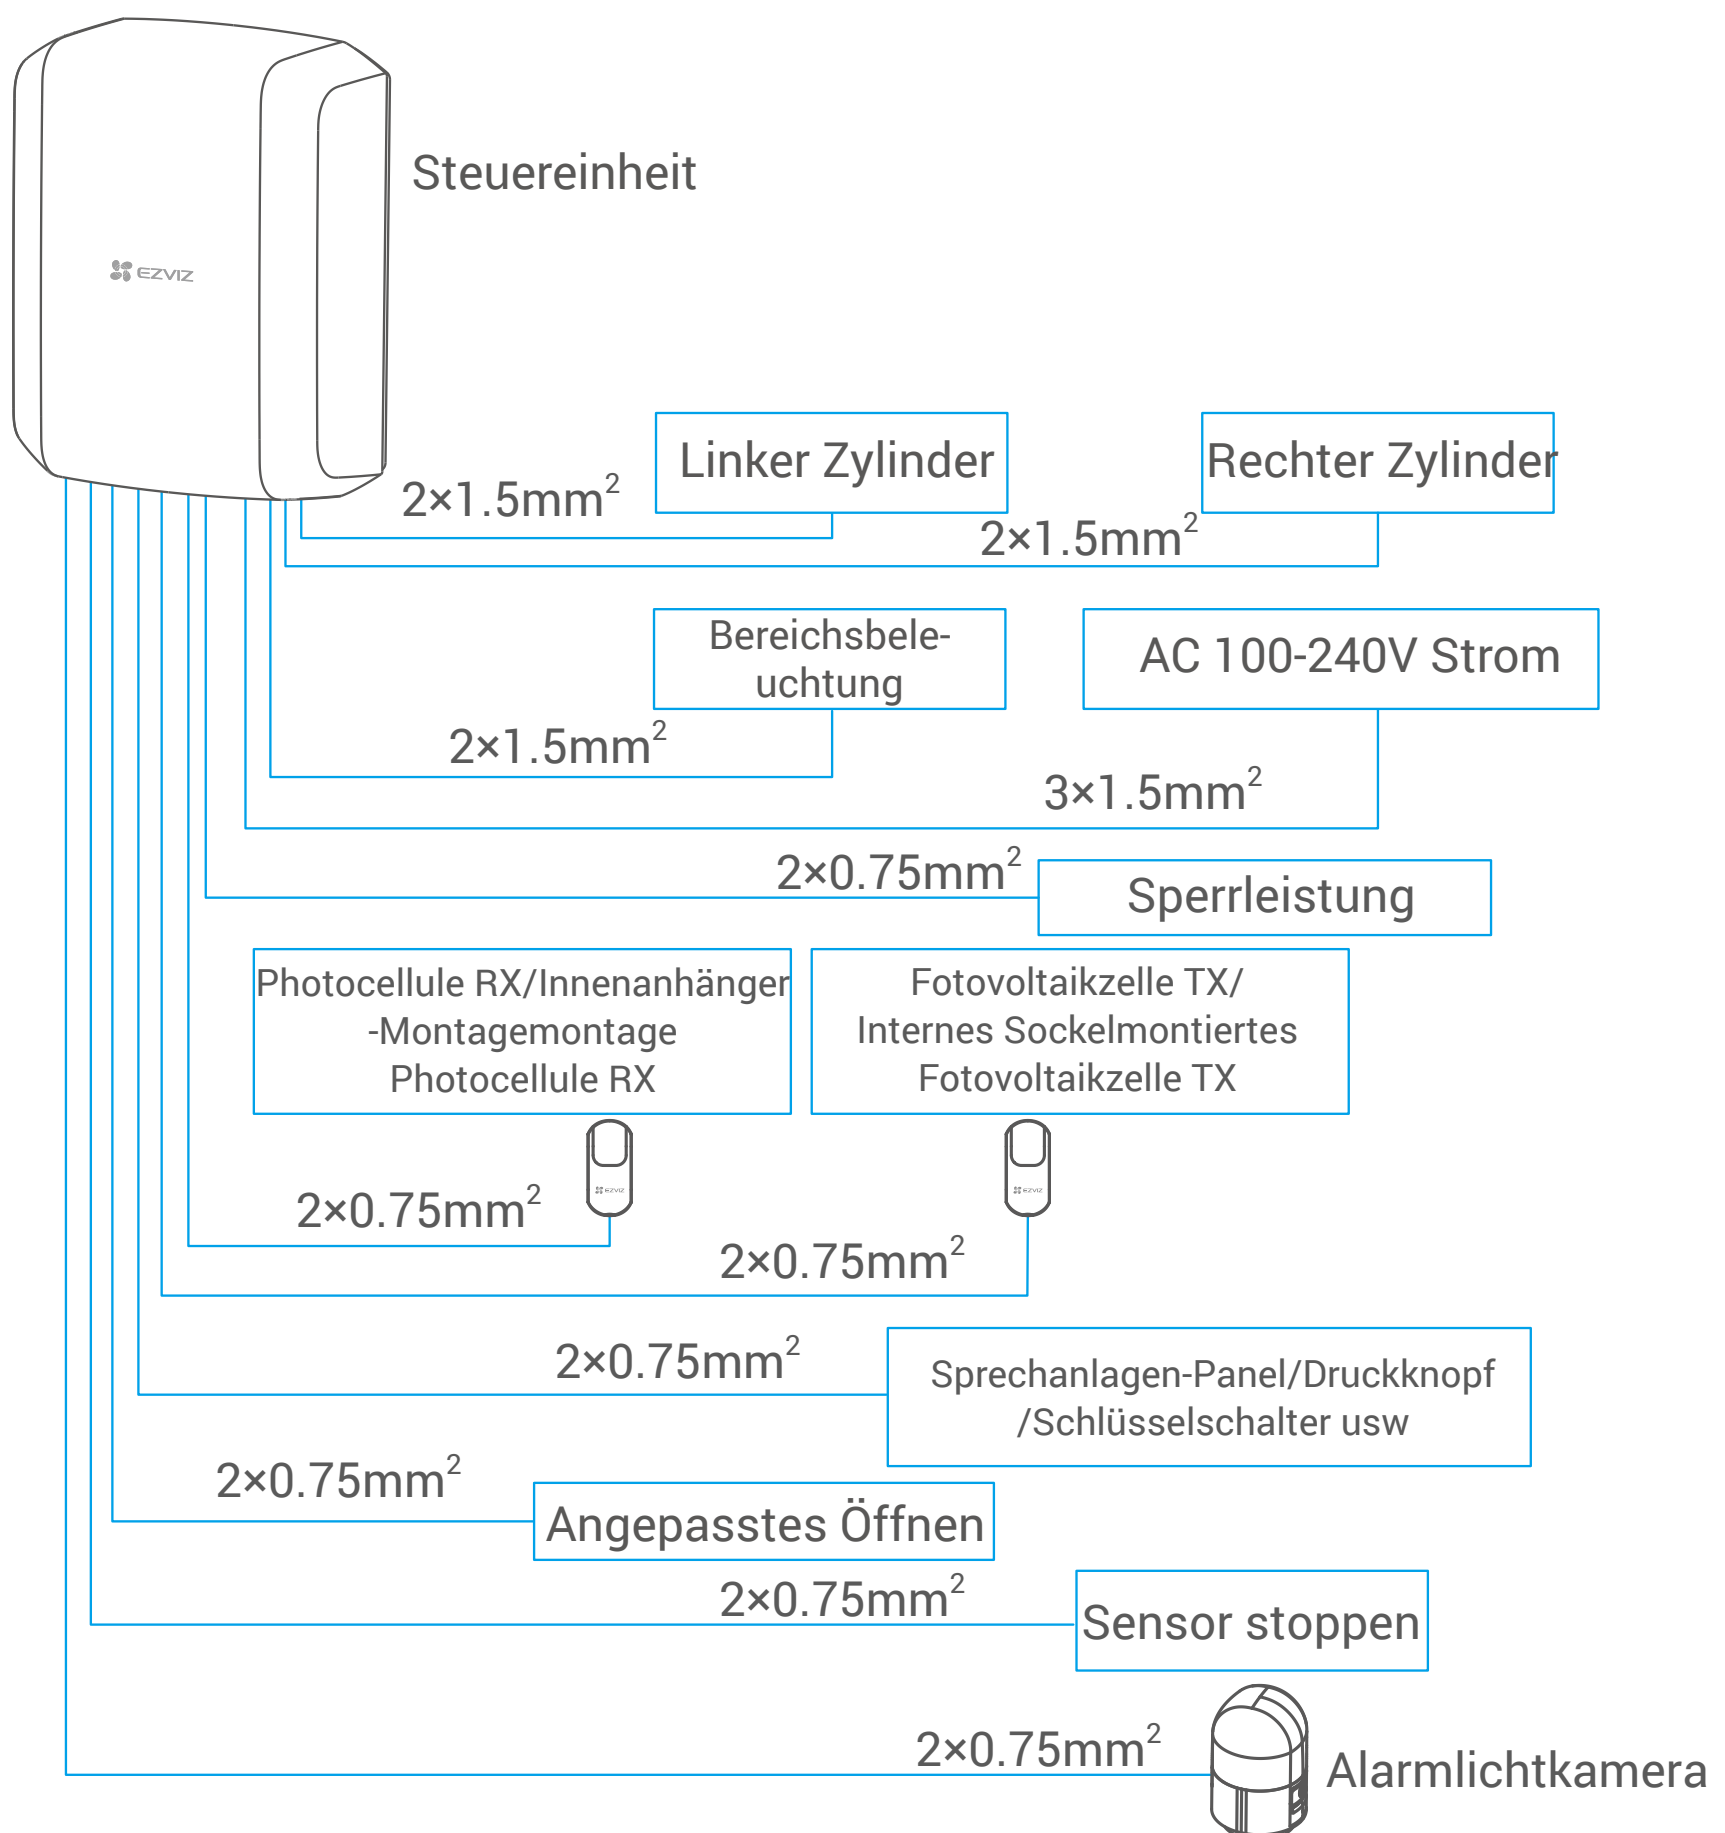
EZVIZ

Steuereinheit

$2\times1.5mm^2$

Linker Zylinder

Rechter Zylinder

$2\times1.5mm^2$

Bereichsbeleuchtung

AC 100-240V Strom

$2\times1.5mm^2$

$3\times1.5mm^2$

$2\times0.75mm^2$

Sperrleistung

Photocellule RX/Innenanhänger -Montagemontage Photocellule RX

Fotovoltaikzelle TX/ Internes Sockelmontiertes Fotovoltaikzelle TX

EZVIZ

EZVIZ

$2\times0.75mm^2$

$2\times0.75mm^2$

$2\times0.75mm^2$

Sprechanlagen-Panel/Druckknopf /Schlüsselschalter usw

$2\times0.75mm^2$

Angepasstes Öffnen

$2\times0.75mm^2$

Sensor stoppen

$2\times0.75mm^2$

Alarmlichtkamera